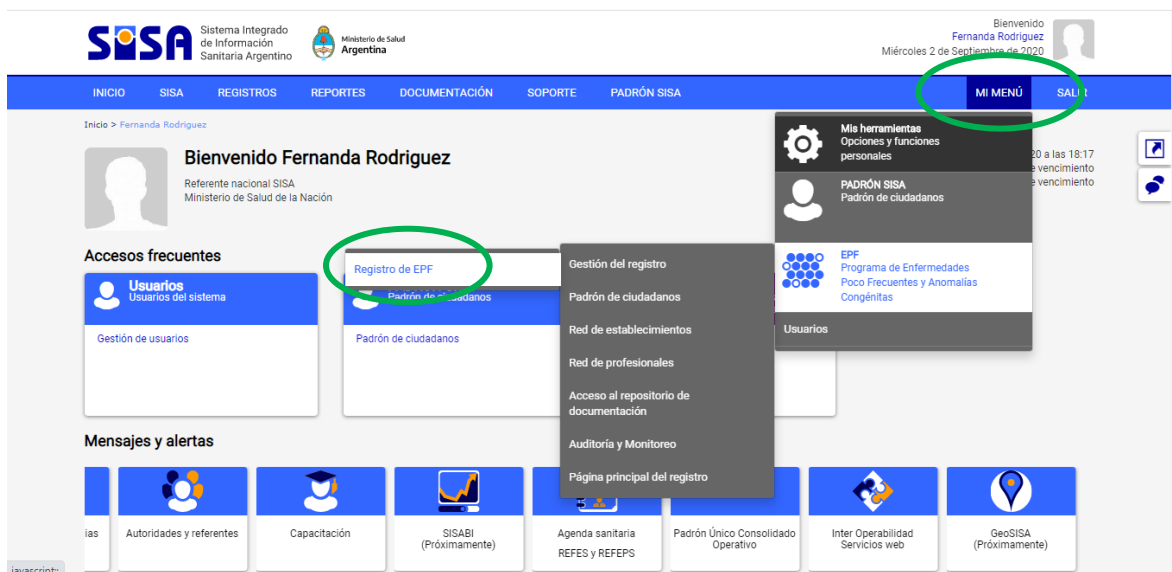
SISA Sistema Integrado de Información Sanitaria Argentino

Ministerio de Salud Argentina

Bienvenido
Fernanda Rodriguez
Miércoles 2 de Septiembre de 2020

INICIO SISA REGISTROS REPORTES DOCUMENTACIÓN SOPORTE PADRÓN SISA MI MENÚ SALIR

Inicio > Fernanda Rodriguez

Bienvenido Fernanda Rodriguez

Referente nacional SISA
Ministerio de Salud de la Nación

20 a las 18:17
e vencimiento
e vencimiento

Mis herramientas
Opciones y funciones personales

PADRÓN SISA
Padrón de ciudadanos

EPF
Programa de Enfermedades Poco Frecuentes y Anomalías Congénitas

Usuarios

Accesos frecuentes

Usuarios
Usuarios del sistema

Gestión de usuarios

Registro de EPF

Padrón de ciudadanos

Padrón de ciudadanos

Gestión del registro

Padrón de ciudadanos

Red de establecimientos

Red de profesionales

Acceso al repositorio de documentación

Auditoría y Monitoreo

Página principal del registro

Mensajes y alertas

ías

Autoridades y referentes

Capacitación

SISABI
(Próximamente)

Agenda sanitaria
REFES y REFEPS

Padrón Único Consolidado Operativo

Inter Operabilidad
Servicios web

GeoSISA
(Próximamente)

javascript: